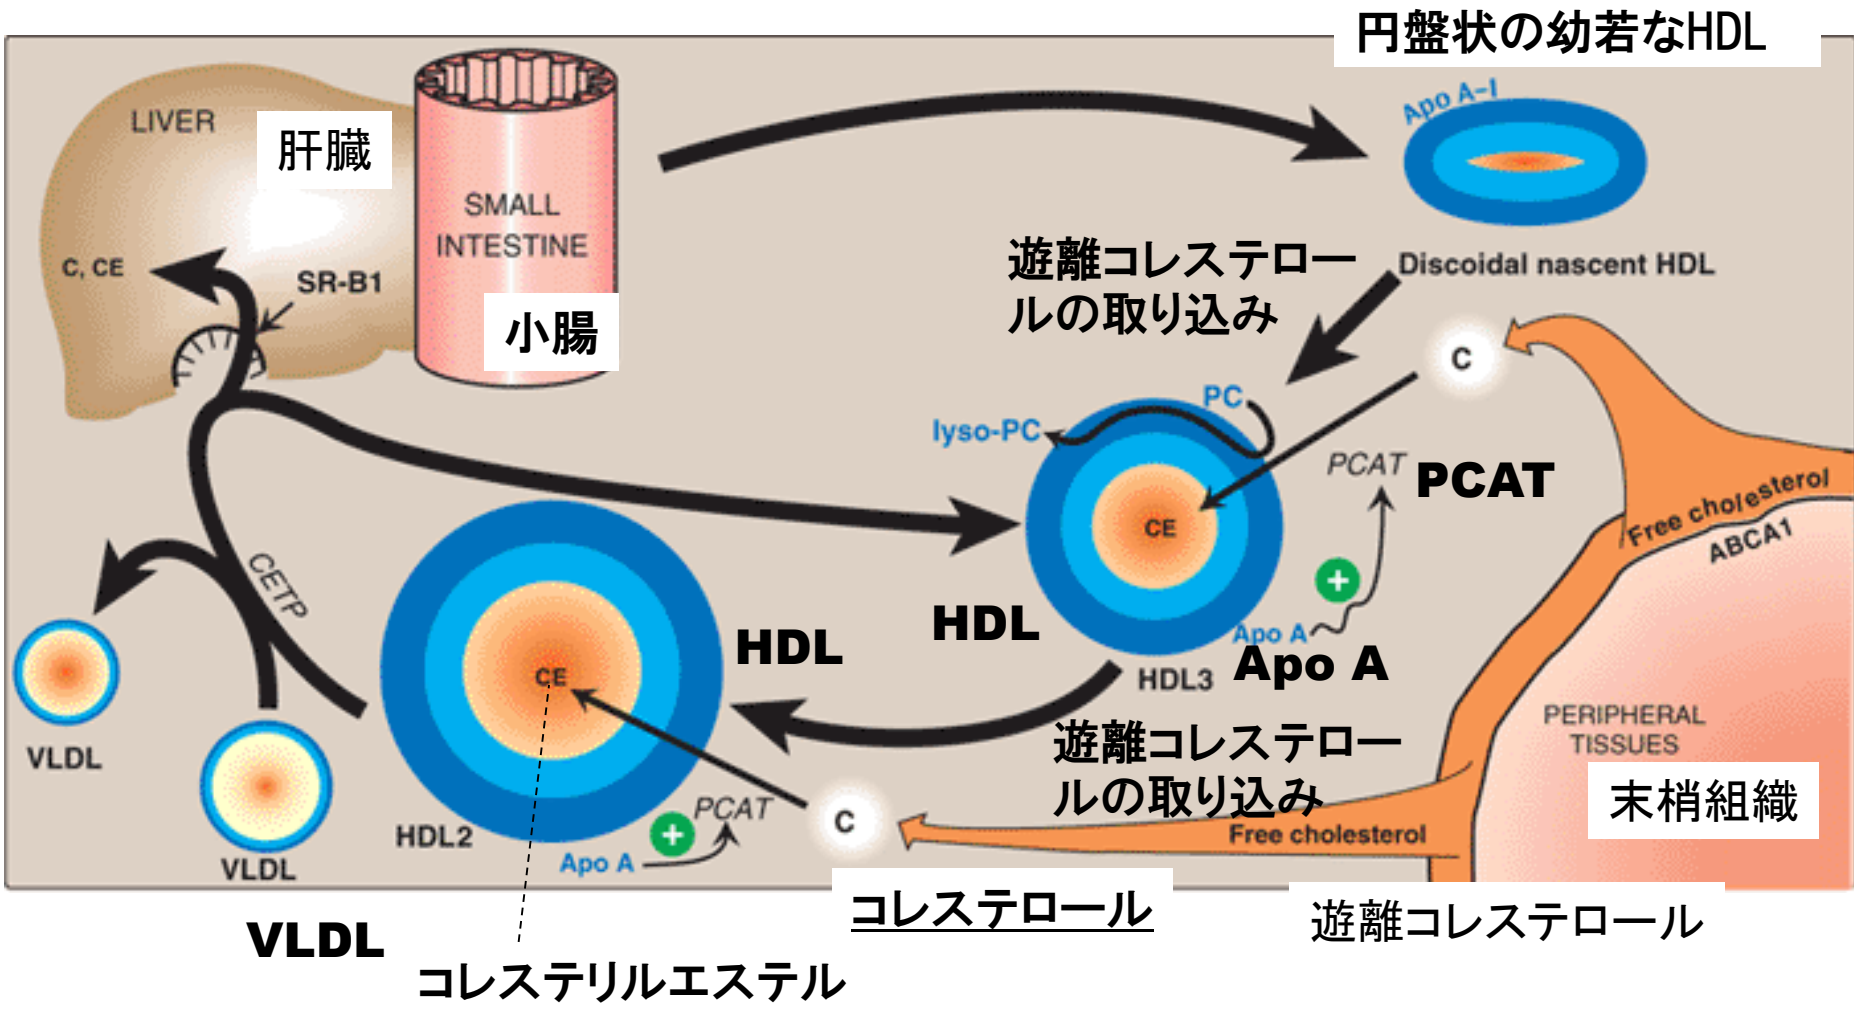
円盤状の幼若なHDL

LIVER

肝臓

SMALL INTESTINE

小腸

C, CE

SR-B1

Apo A-I

Discoidal nascent HDL

遊離コレステロールの取り込み

C

PC

lyso-PC

CE

PCAT

PCAT

Free cholesterol

ABCA1

CETP

HDL

HDL

Apo A

Apo A

HDL3

CE

VLDL

VLDL

HDL2

PCAT

Apo A

C

遊離コレステロールの取り込み

Free cholesterol

PERIPHERAL TISSUES

末梢組織

コレステロール

遊離コレステロール

VLDL

コレステリルエステル